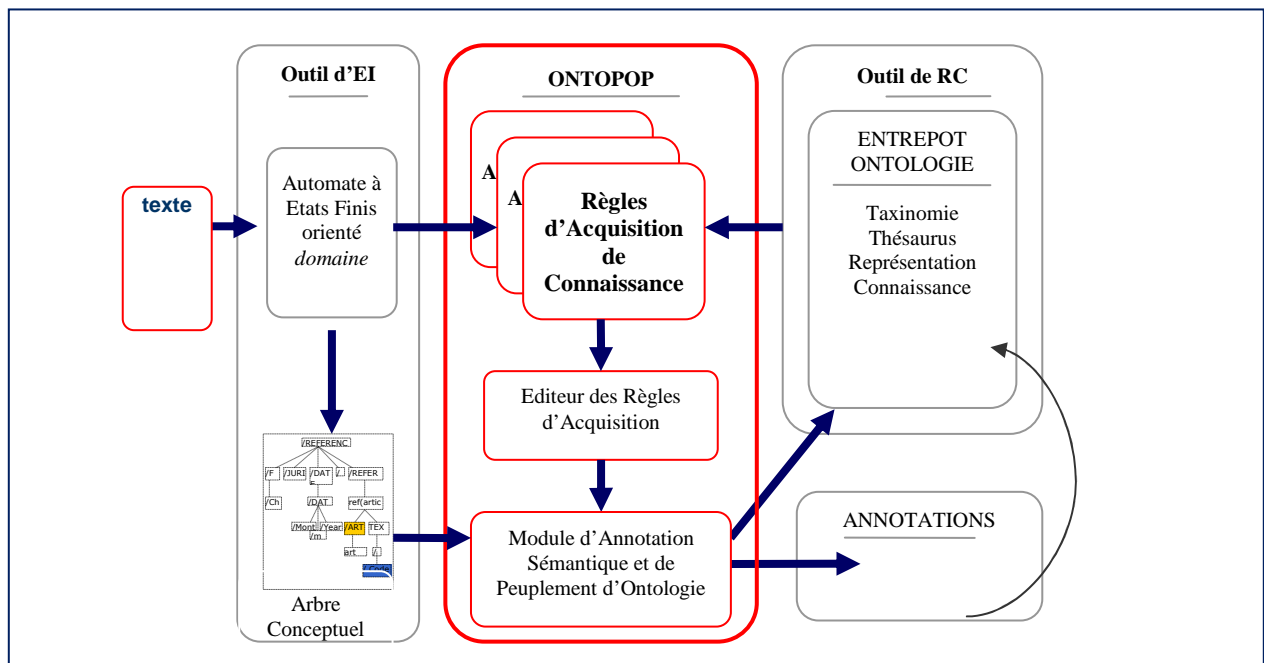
Outil d'EI

ONTOPOP

Outil de RC

texte

Automate à Etats Finis orienté *domaine*

A

A

Règles d'Acquisition de Connaissance

ENTREPOT ONTOLOGIE

Taxinomie Thésaurus Représentation Connaissance

Editeur des Règles d'Acquisition

/REFERENC

/F

/JURI

/DAT E

/

/REFER

/Ch

/DAT

ref(artic

/Mont

/Year

/m

/ART

TEX

art

/

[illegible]

Arbre Conceptuel

Module d'Annotation Sémantique et de Peuplement d'Ontologie

ANNOTATIONS